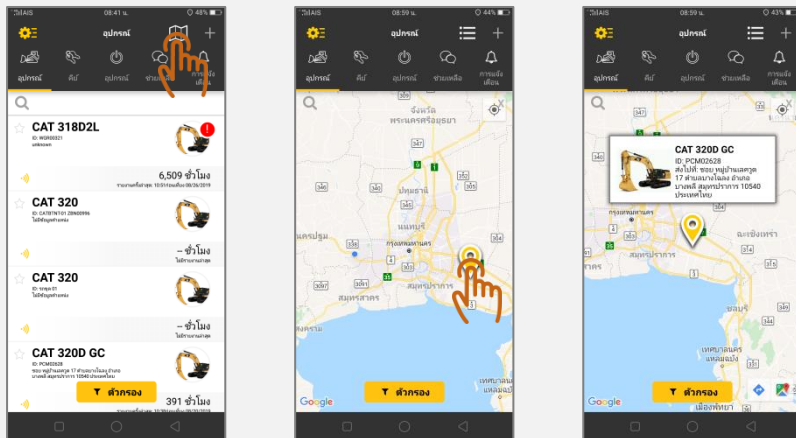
AIS 08:41 น. 48%

อุปกรณ์

อุปกรณ์ คีย์ อุปกรณ์ ช่วยเหลือ การแจ้งเตือน

CAT 318D2L
ID: WGR00321
unknown

6,509 ชั่วโมง

CAT 320
ID: CAT0TNT01 ZBN00996
ไม่มีข้อมูลตำแหน่ง

– ชั่วโมง

CAT 320
ID: ทดสอบ 01
ไม่มีข้อมูลตำแหน่ง

– ชั่วโมง

CAT 320D GC
ID: PCM02628

391 ชั่วโมง

ตัวกรอง

AIS 08:59 น. 44%

อุปกรณ์

อุปกรณ์ คีย์ อุปกรณ์ ช่วยเหลือ การแจ้งเตือน

จังหวัดพระนครศรีอยุธยา
ปทุมธานี
นนทบุรี
นครปฐม
กรุงเทพมหานคร
สมุทรปราการ
สมุทรสาคร

Google

ตัวกรอง

AIS 08:59 น. 43%

อุปกรณ์

อุปกรณ์ คีย์ อุปกรณ์ ช่วยเหลือ การแจ้งเตือน

CAT 320D GC
ID: PCM02628
ส่งไปที่: ซอย หมู่บ้านเลควูด 17 ตำบลบางโฉลง อำเภอบางพลี สมุทรปราการ 10540 ประเทศไทย

กรุงเทพมหานคร
ฉะเชิงเทรา
สมุทรปราการ
ชลบุรี
เทศบาลนครแหลมฉบัง
เมืองพัทยา

Google

ตัวกรอง